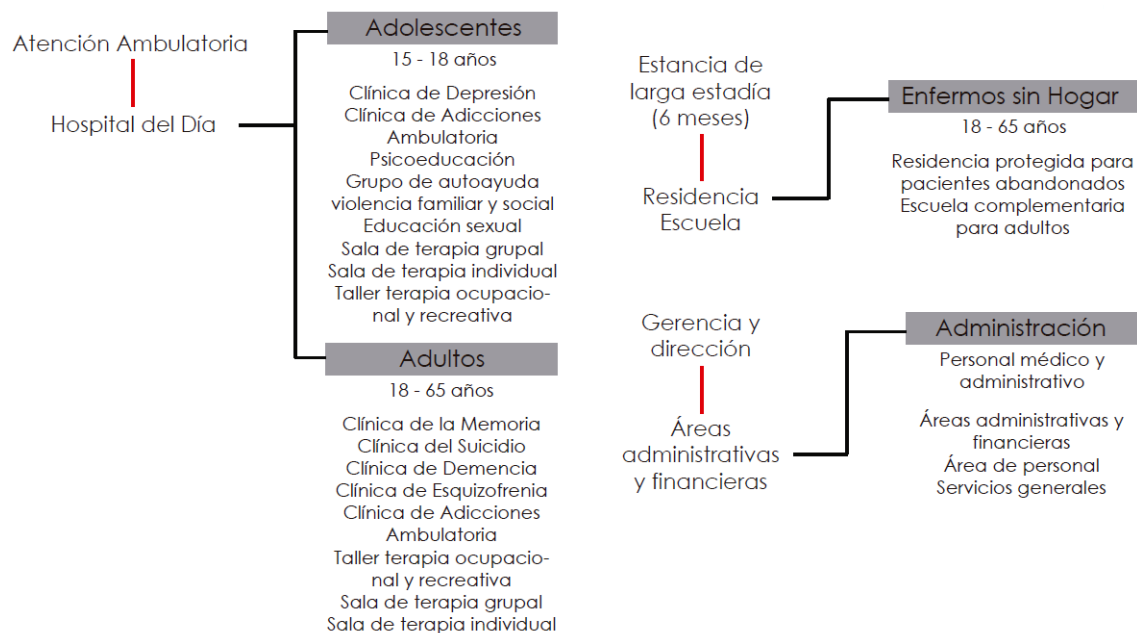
Atención Ambulatoria

Hospital del Día

Adolescentes
15 - 18 años

Clínica de Depresión
Clínica de Adicciones Ambulatoria
Psicoeducación
Grupo de autoayuda violencia familiar y social
Educación sexual
Sala de terapia grupal
Sala de terapia individual
Taller terapia ocupacional y recreativa

Adultos
18 - 65 años

Clínica de la Memoria
Clínica del Suicidio
Clínica de Demencia
Clínica de Esquizofrenia
Clínica de Adicciones Ambulatoria
Taller terapia ocupacional y recreativa
Sala de terapia grupal
Sala de terapia individual

Estancia de larga estadía (6 meses)

Residencia Escuela

Enfermos sin Hogar
18 - 65 años

Residencia protegida para pacientes abandonados
Escuela complementaria para adultos

Gerencia y dirección

Áreas administrativas y financieras

Administración

Personal médico y administrativo

Áreas administrativas y financieras
Área de personal
Servicios generales